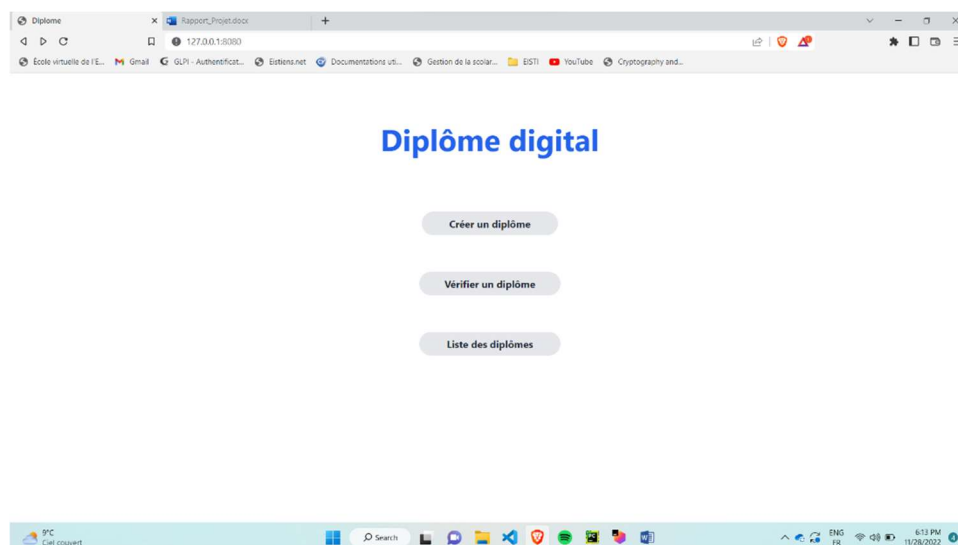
Diplome
Rapport_Projet.docx
127.0.0.1:8080
École virtuelle de l'E... Gmail GLPI - Authentificat... Eistiens.net Documentations uti... Gestion de la scolar... EISTI YouTube Cryptography and...

Diplôme digital

Créer un diplôme

Vérifier un diplôme

Liste des diplômes

9°C
Ciel couvert
Search
ENG FR
6:13 PM
11/28/2022